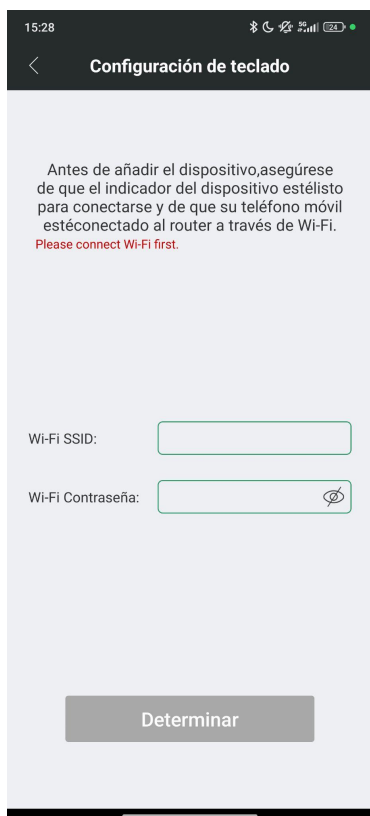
15:28

Configuración de teclado

Antes de añadir el dispositivo,asegúrese de que el indicador del dispositivo estélisto para conectarse y de que su teléfono móvil estéconectado al router a través de Wi-Fi.
Please connect Wi-Fi first.

Wi-Fi SSID:

Wi-Fi Contraseña:

Determinar